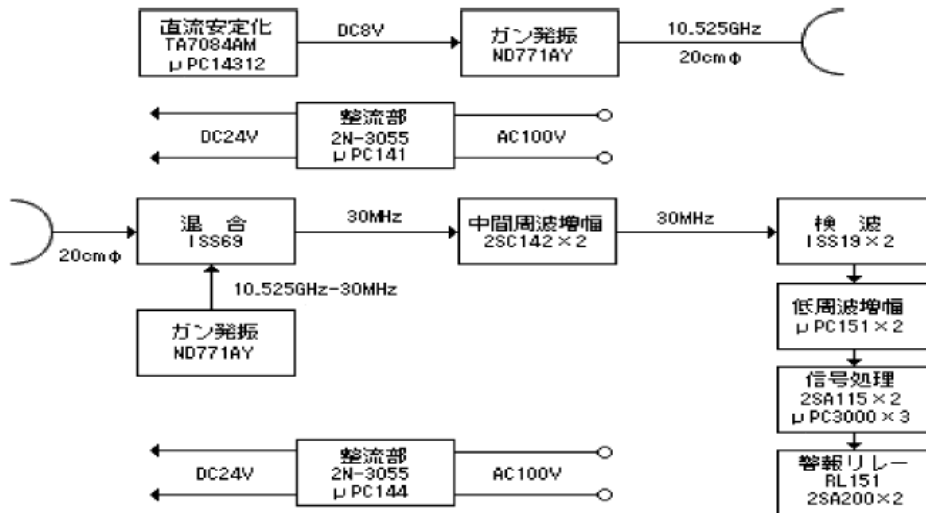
直流安定化
TA7084AM
μPC14312

DC8V

ガン発振
ND771AY

10.525GHz
20cmφ

整流部
2N-3055
μPC141

DC24V

AC100V

20cmφ

混　合
1SS69

30MHz

中間周波増幅
2SC142×2

30MHz

検　波
1SS19×2

10.525GHz-30MHz

ガン発振
ND771AY

低周波増幅
μPC151×2

信号処理
2SA115×2
μPC3000×3

整流部
2N-3055
μPC144

DC24V

AC100V

警報リレー
RL151
2SA200×2